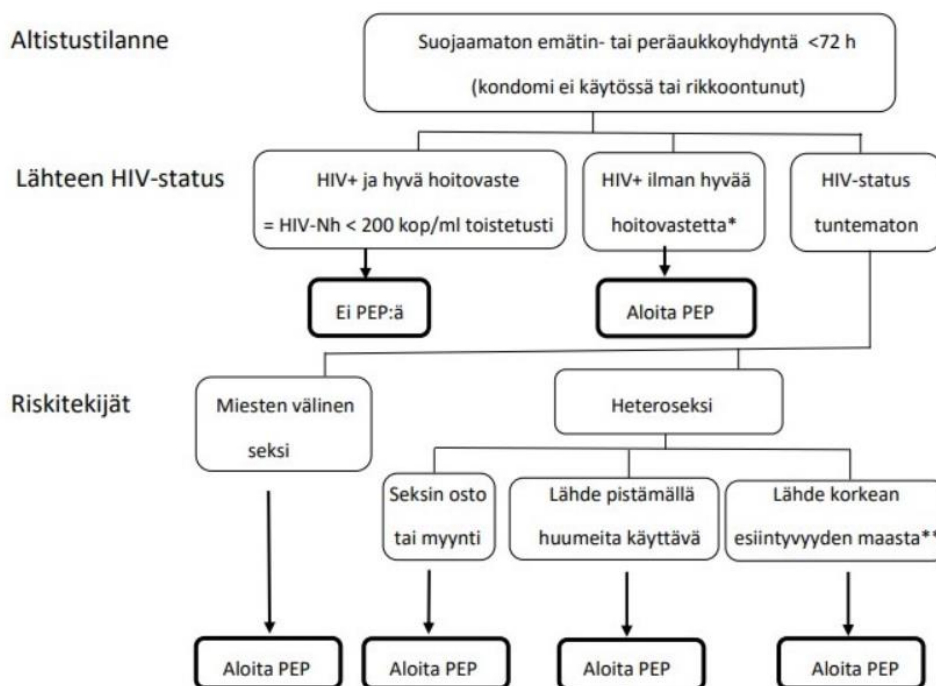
Altistustilanne

Suojaamaton emätin- tai peräaukkoyhdyntä <72 h (kondomi ei käytössä tai rikkoontunut)

Lähteen HIV-status

HIV+ ja hyvä hoitovaste = HIV-Nh < 200 kop/ml toistetusti

HIV+ ilman hyvää hoitovastetta*

HIV-status tuntematon

Ei PEP:ä

Aloita PEP

Riskitekijät

Miesten välinen seksi

Heteroseksi

Seksin osto tai myynti

Lähde pistämällä huumeita käyttävä

Lähde korkean esiintyvyyden maasta**

Aloita PEP

Aloita PEP

Aloita PEP

Aloita PEP